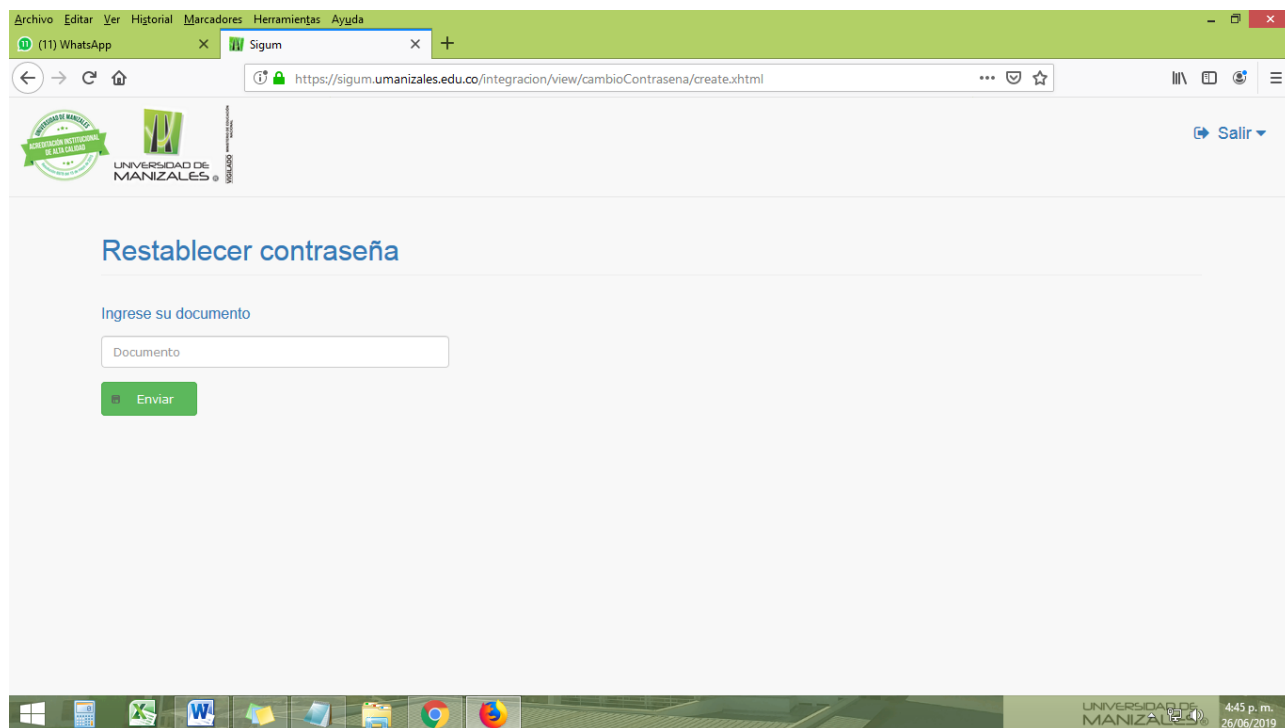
Archivo Editar Ver Historial Marcadores Herramientas Ayuda

(11) WhatsApp
Sigum

https://sigum.umanizales.edu.co/integracion/view/cambioContrasena/create.xhtml

UNIVERSIDAD DE MANIZALES
ACREDITACIÓN INSTITUCIONAL DE ALTA CALIDAD

UNIVERSIDAD DE MANIZALES

VIGILADO

Salir

Restablecer contraseña

Ingrese su documento

Documento

Enviar

UNIVERSIDAD DE MANIZALES

4:45 p. m.
26/06/2019